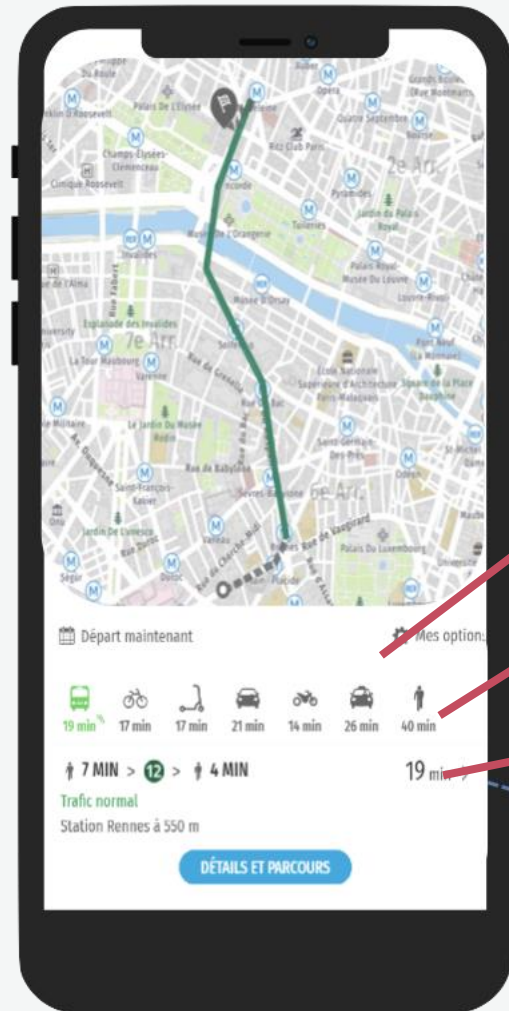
Palais De L'Elysée

Champs-Élysées-Clemenceau

Clinique Roosevelt

Ritz Club Paris

Opéra

Quatre Septembre

Bourse

2e Arr.

Pyramides

Jardin Du Palais Royal

Tuileries

Palais Royal Musée Du Louvre

Louvre-Rivoli

Concorde

Musée De L'Orangerie

Invalides

Musée D'Orsay

Esplanade des Invalides

7e Arr.

La Tour Maubourg

Varenne

Solférino

Rue Du Bac

Le Jardin Du Musée Rodin

École Nationale Supérieure d'Architecture Paris-Malaquais

Pont Neuf (La Monnaie)

Square de la Place Dauphine

Saint-Germain-Des-Prés

Rue De Babylone

Sèvres-Babylone

6e Arr.

Saint-François-Xavier

Jardin De L'Enclos

Vaneau

Rue De Vaugirard

Palais Du Luxembourg

Odéon

Ségur

Duroc

Rue Du Cherche-Midi

Placide

Départ maintenant

Mes option

19 min

17 min

17 min

21 min

14 min

26 min

40 min

7 MIN > 12 > 4 MIN

19 min >

Trafic normal

Station Rennes à 550 m

DÉTAILS ET PARCOURS